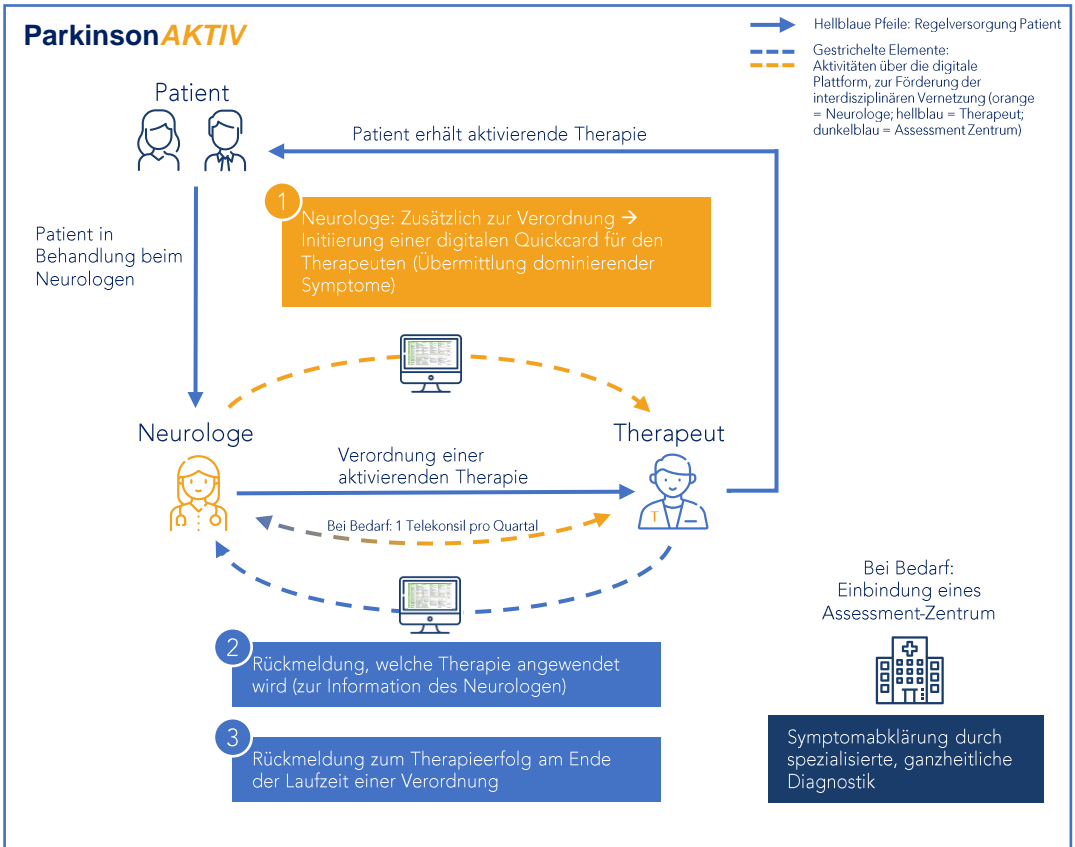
ParkinsonAKTIV

Hellblaue Pfeile: Regelversorgung Patient

Gestrichelte Elemente: Aktivitäten über die digitale Plattform, zur Förderung der interdisziplinären Vernetzung (orange = Neurologe; hellblau = Therapeut; dunkelblau = Assessment Zentrum)

Patient

Patient erhält aktivierende Therapie

1 Neurologe: Zusätzlich zur Verordnung → Initiierung einer digitalen Quickcard für den Therapeuten (Übermittlung dominierender Symptome)

Patient in Behandlung beim Neurologen

Neurologe

Therapeut

Verordnung einer aktivierenden Therapie

Bei Bedarf: 1 Telekonsil pro Quartal

Bei Bedarf: Einbindung eines Assessment-Zentrum

2 Rückmeldung, welche Therapie angewendet wird (zur Information des Neurologen)

3 Rückmeldung zum Therapieerfolg am Ende der Laufzeit einer Verordnung

Symptomabklärung durch spezialisierte, ganzheitliche Diagnostik